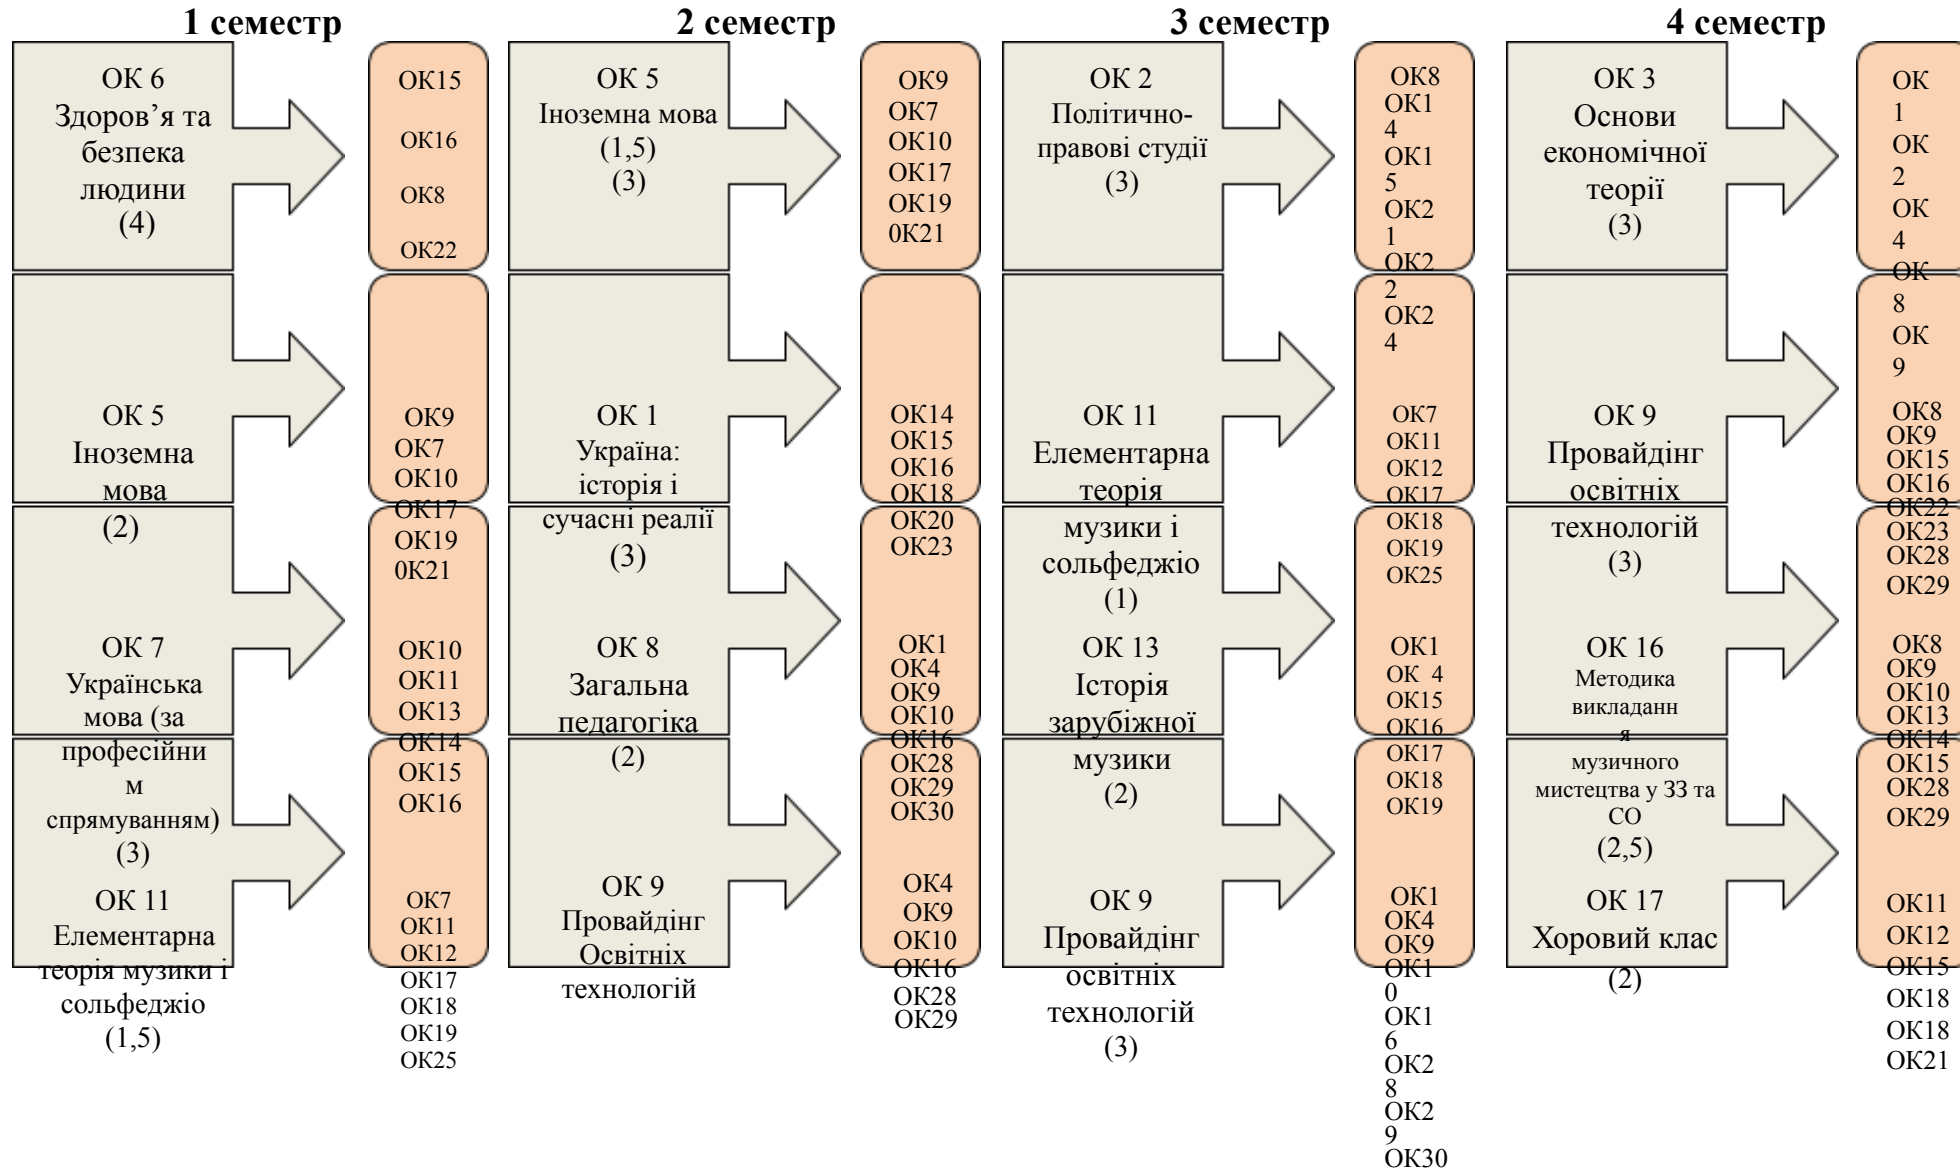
1 семестр

ОК 6 Здоров’я та безпека людини (4)

ОК15 ОК16 ОК8 ОК22

ОК 5 Іноземна мова (2)

ОК9 ОК7 ОК10 ОК17 ОК19 0К21

ОК 7 Українська мова (за професійним спрямуванням) (3)

ОК10 ОК11 ОК13 ОК14 ОК15 ОК16

ОК 11 Елементарна теорія музики і сольфеджіо (1,5)

ОК7 ОК11 ОК12 ОК17 ОК18 ОК19 ОК25

2 семестр

ОК 5 Іноземна мова (1,5) (3)

ОК9 ОК7 ОК10 ОК17 ОК19 0К21

ОК 1 Україна: історія і сучасні реалії (3)

ОК14 ОК15 ОК16 ОК18 ОК20 ОК23

ОК 8 Загальна педагогіка (2)

ОК1 ОК4 ОК9 ОК10 ОК16 ОК28 ОК29 ОК30

ОК 9 Провайдінг Освітніх технологій

ОК4 ОК9 ОК10 ОК16 ОК28 ОК29

3 семестр

ОК 2 Політично-правові студії (3)

ОК8 ОК14 ОК15 ОК21 ОК22 ОК24

ОК 11 Елементарна теорія музики і сольфеджіо (1)

ОК7 ОК11 ОК12 ОК17 ОК18 ОК19 ОК25

ОК 13 Історія зарубіжної музики (2)

ОК1 ОК 4 ОК15 ОК16 ОК17 ОК18 ОК19

ОК 9 Провайдінг освітніх технологій (3)

ОК1 ОК4 ОК9 ОК10 ОК16 ОК28 ОК29 ОК30

4 семестр

ОК 3 Основи економічної теорії (3)

ОК1 ОК2 ОК4 ОК8 ОК9

ОК 9 Провайдінг освітніх технологій (3)

ОК8 ОК9 ОК15 ОК16 ОК22 ОК23 ОК28 ОК29

ОК 16 Методика викладання музичного мистецтва у ЗЗ та СО (2,5)

ОК8 ОК9 ОК10 ОК13 ОК14 ОК15 ОК28 ОК29

ОК 17 Хоровий клас (2)

ОК11 ОК12 ОК15 ОК18 ОК18 ОК21